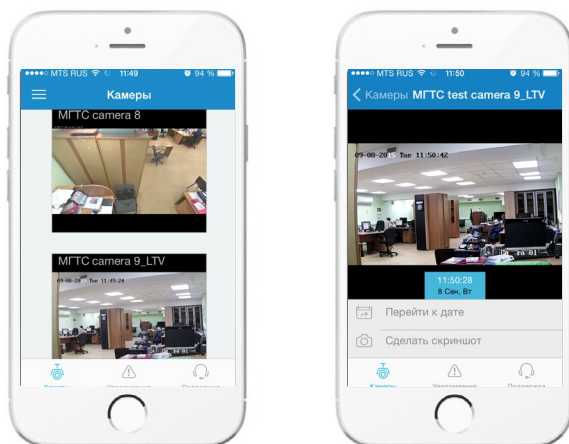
●●●●○ MTS RUS 11:49 94 %

Камеры

МГТС camera 8

МГТС camera 9_LTV

09-08-20 Tue 11:49:24

Камеры Уведомления Поддержка

●●●●○ MTS RUS 11:50 94 %

< Камеры МГТС test camera 9_LTV

09-08-20 Tue 11:50:42

11:50:28
8 Сен, Вт

Перейти к дате

Сделать скриншот

Камеры Уведомления Поддержка